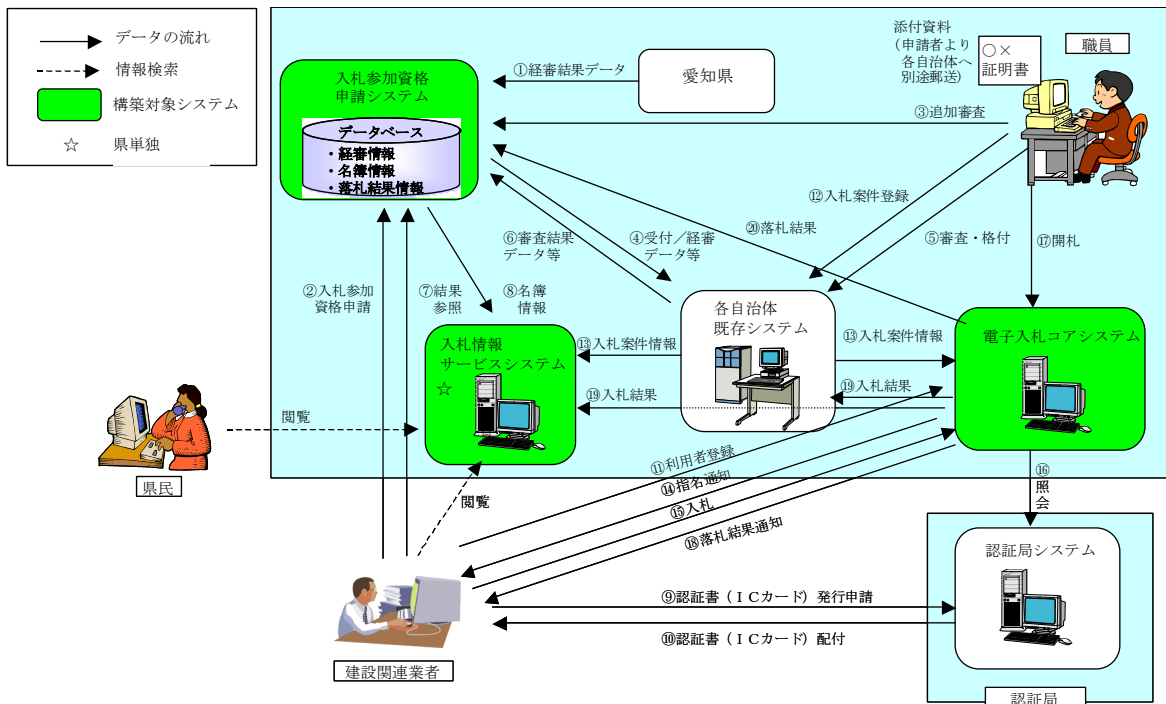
データの流れ
情報検索
構築対象システム
☆ 県単独

添付資料
（申請者より各自治体へ別途郵送）
○×
証明書
職員

入札参加資格
申請システム
データベース
・経審情報
・名簿情報
・落札結果情報

①経審結果データ
愛知県
③追加審査
⑫入札案件登録
⑳落札結果
⑥審査結果
データ等
④受付／経審
データ等
⑤審査・格付
⑰開札
②入札参加
資格申請
⑦結果
参照
⑧名簿
情報

各自治体
既存システム
⑬入札案件情報
⑬入札案件情報
電子入札コアシステム
入札情報
サービスシステム
☆
⑲入札結果
⑲入札結果
閲覧
県民
⑪利用者登録
⑭指名通知
⑮入札
⑱落札結果通知
閲覧
⑯
照
会
認証局システム
⑨認証書（ＩＣカード）発行申請
⑩認証書（ＩＣカード）配付
建設関連業者
認証局